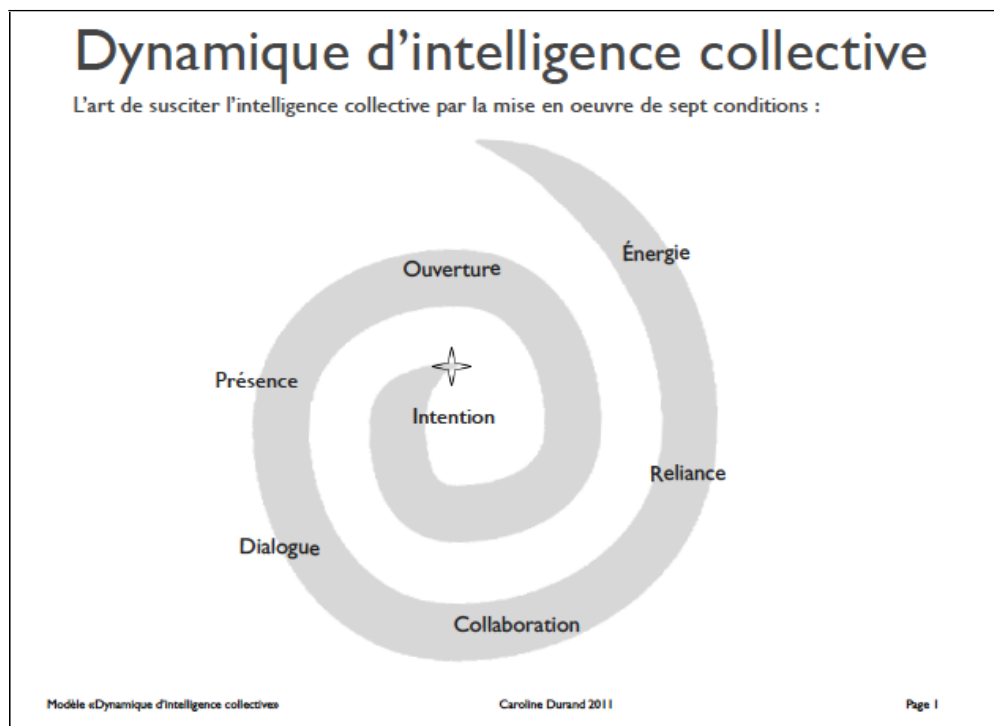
Dynamique d’intelligence collective

L’art de susciter l’intelligence collective par la mise en oeuvre de sept conditions :

Énergie

Ouverture

Présence

Intention

Reliance

Dialogue

Collaboration

Modèle «Dynamique d'intelligence collective»

Caroline Durand 2011

Page 1